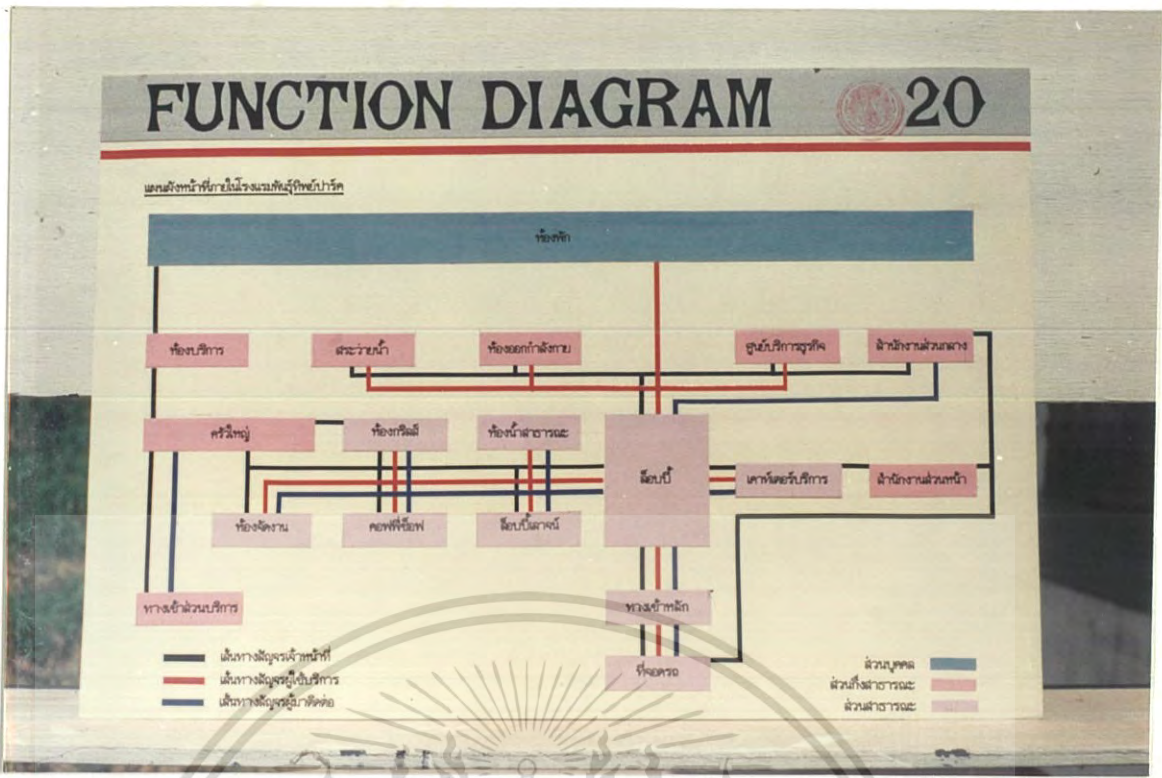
FUNCTION DIAGRAM 20

แผนผังหน้าที่ภายในโรงแรมพันธุ์ทิพย์ปาร์ค

ห้องพัก

ห้องบริการ

สระว่ายน้ำ

ห้องออกกำลังกาย

ศูนย์บริการธุรกิจ

สำนักงานส่วนกลาง

ครัวใหญ่

ห้องกริลล์

ห้องน้ำสาธารณะ

ล็อบบี้

เคาน์เตอร์บริการ

สำนักงานส่วนหน้า

ห้องจัดงาน

คอฟฟี่ช็อพ

ล็อบบี้เลานจ์

ทางเข้าส่วนบริการ

ทางเข้าหลัก

ที่จอดรถ

เส้นทางสัญจรเจ้าหน้าที่

เส้นทางสัญจรผู้ใช้บริการ

เส้นทางสัญจรผู้มาติดต่อ

ส่วนบุคคล

ส่วนกึ่งสาธารณะ

ส่วนสาธารณะ